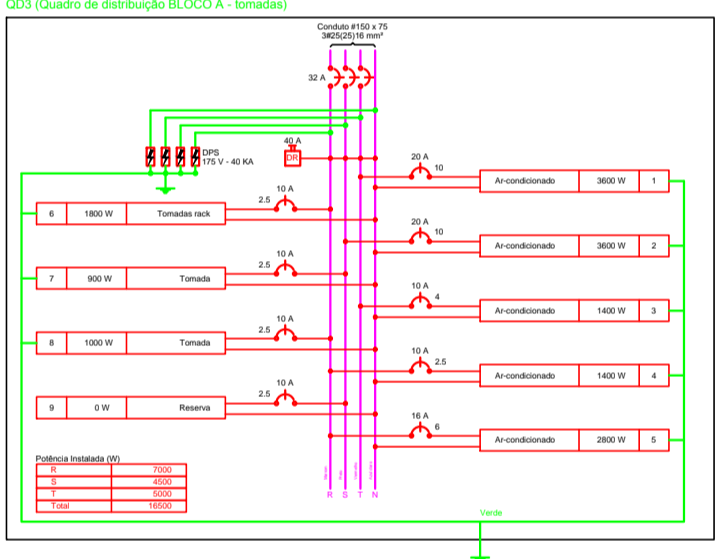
QD3 (Quadro de distribuição BLOCO A - tomadas)

Conduto #150 x 75
3#25(25)16 mm²

32 A

DPS
175 V - 40 KA

40 A
DR

20 A
10

| Ar-condicionado | 3600 W | 1 |
|---|---|---|

10 A
2.5

| 6 | 1800 W | Tomadas rack |
|---|---|---|

20 A
10

| Ar-condicionado | 3600 W | 2 |
|---|---|---|

10 A
2.5

| 7 | 900 W | Tomada |
|---|---|---|

10 A
4

| Ar-condicionado | 1400 W | 3 |
|---|---|---|

10 A
2.5

| 8 | 1000 W | Tomada |
|---|---|---|

10 A
2.5

| Ar-condicionado | 1400 W | 4 |
|---|---|---|

10 A
2.5

| 9 | 0 W | Reserva |
|---|---|---|

16 A
6

| Ar-condicionado | 2800 W | 5 |
|---|---|---|

Potência Instalada (W)

| R | 7000 |
|---|---|
| S | 4500 |
| T | 5000 |
| Total | 16500 |

R S T N

Verde